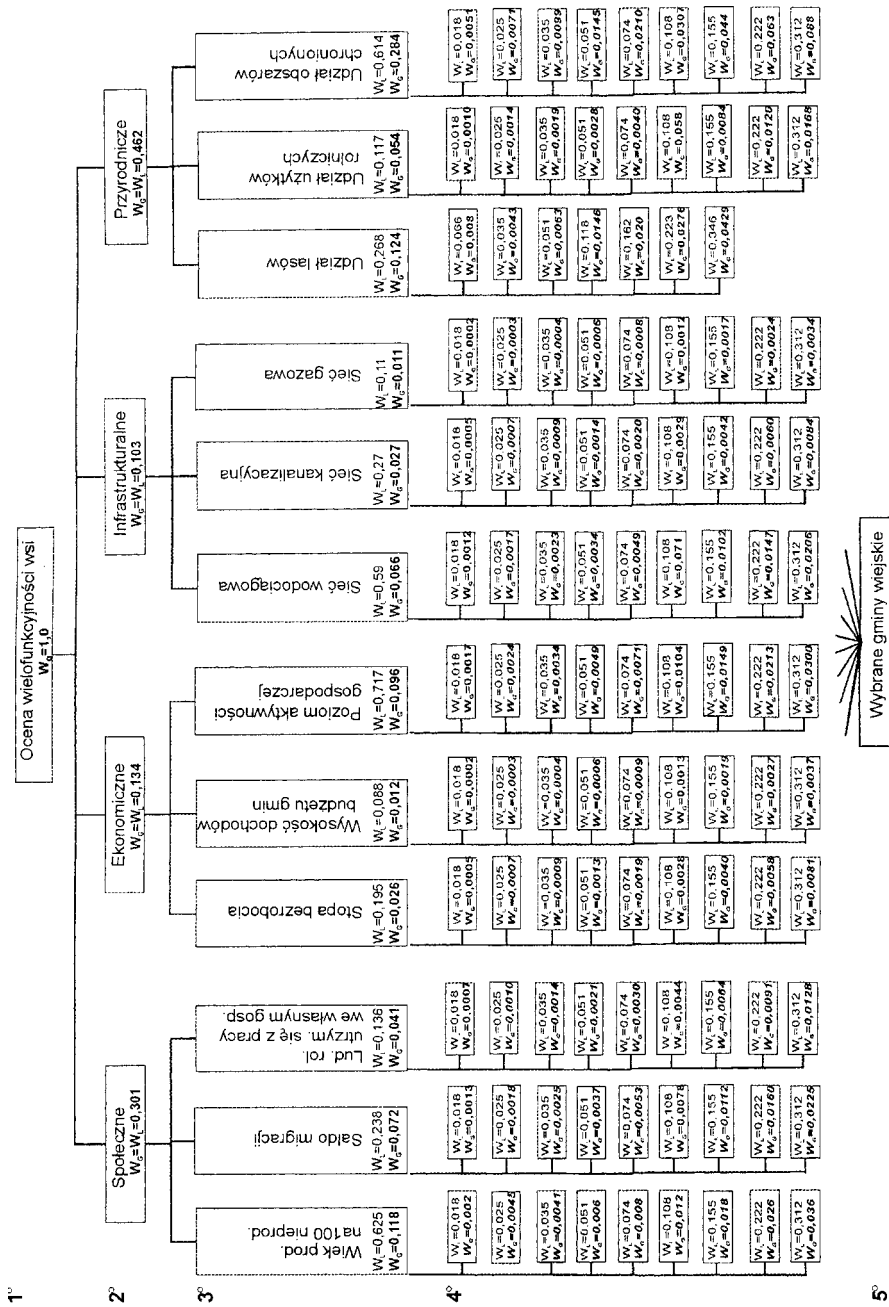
1°

Ocena wielofunkcyjności wsi
$W_g$=1,0

2°

Społeczne
$W_G$=$W_L$=0,301

Ekonomiczne
$W_G$=$W_L$=0,134

Infrastrukturalne
$W_G$=$W_L$=0,103

Przyrodnicze
$W_G$=$W_L$=0,462

3°

Wiek prod. na 100 nieprod.
$W_L$=0,625
$W_G$=0,118

Saldo migracji
$W_L$=0,238
$W_G$=0,072

Lud. rol. utrzym. się z pracy we własnym gosp.
$W_L$=0,136
$W_G$=0,041

Stopa bezrobocia
$W_L$=0,195
$W_G$=0,026

Wysokość dochodów budżetu gmin
$W_L$=0,088
$W_G$=0,012

Poziom aktywności gospodarczej
$W_L$=0,717
$W_G$=0,096

Sieć wodociągowa
$W_L$=0,59
$W_G$=0,066

Sieć kanalizacyjna
$W_L$=0,27
$W_G$=0,027

Sieć gazowa
$W_L$=0,11
$W_G$=0,011

Udział lasów
$W_L$=0,268
$W_G$=0,124

Udział użytków rolniczych
$W_L$=0,117
$W_G$=0,054

Udział obszarów chronionych
$W_L$=0,614
$W_G$=0,284

4°

| Wiek prod. | Saldo migracji | Lud. rol. | Stopa bezrobocia | Wysokość dochodów | Poziom aktywności | Sieć wodociągowa | Sieć kanalizacyjna | Sieć gazowa | Udział lasów | Udział użytków | Udział obszarów |
|---|---|---|---|---|---|---|---|---|---|---|---|
| $W_L$=0,018 $W_G$=0,002 | $W_L$=0,018 $W_G$=0,0013 | $W_L$=0,018 $W_G$=0,0007 | $W_L$=0,018 $W_G$=0,0005 | $W_L$=0,018 $W_G$=0,0002 | $W_L$=0,018 $W_G$=0,0017 | $W_L$=0,018 $W_G$=0,0012 | $W_L$=0,018 $W_G$=0,0005 | $W_L$=0,018 $W_G$=0,0002 | $W_L$=0,066 $W_G$=0,008 | $W_L$=0,018 $W_G$=0,0010 | $W_L$=0,018 $W_G$=0,0051 |
| $W_L$=0,025 $W_G$=0,0045 | $W_L$=0,025 $W_G$=0,0018 | $W_L$=0,025 $W_G$=0,0010 | $W_L$=0,025 $W_G$=0,0007 | $W_L$=0,025 $W_G$=0,0003 | $W_L$=0,025 $W_G$=0,0024 | $W_L$=0,025 $W_G$=0,0017 | $W_L$=0,025 $W_G$=0,0007 | $W_L$=0,025 $W_G$=0,0003 | $W_L$=0,035 $W_G$=0,0043 | $W_L$=0,025 $W_G$=0,0014 | $W_L$=0,025 $W_G$=0,0071 |
| $W_L$=0,035 $W_G$=0,0041 | $W_L$=0,035 $W_G$=0,0025 | $W_L$=0,035 $W_G$=0,0014 | $W_L$=0,035 $W_G$=0,0009 | $W_L$=0,035 $W_G$=0,0004 | $W_L$=0,035 $W_G$=0,0034 | $W_L$=0,035 $W_G$=0,0023 | $W_L$=0,035 $W_G$=0,0009 | $W_L$=0,035 $W_G$=0,0004 | $W_L$=0,051 $W_G$=0,0063 | $W_L$=0,035 $W_G$=0,0019 | $W_L$=0,035 $W_G$=0,0099 |
| $W_L$=0,051 $W_G$=0,006 | $W_L$=0,051 $W_G$=0,0037 | $W_L$=0,051 $W_G$=0,0021 | $W_L$=0,051 $W_G$=0,0013 | $W_L$=0,051 $W_G$=0,0006 | $W_L$=0,051 $W_G$=0,0049 | $W_L$=0,051 $W_G$=0,0034 | $W_L$=0,051 $W_G$=0,0014 | $W_L$=0,051 $W_G$=0,0006 | $W_L$=0,118 $W_G$=0,0146 | $W_L$=0,051 $W_G$=0,0028 | $W_L$=0,051 $W_G$=0,0145 |
| $W_L$=0,074 $W_G$=0,008 | $W_L$=0,074 $W_G$=0,0053 | $W_L$=0,074 $W_G$=0,0030 | $W_L$=0,074 $W_G$=0,0019 | $W_L$=0,074 $W_G$=0,0009 | $W_L$=0,074 $W_G$=0,0071 | $W_L$=0,074 $W_G$=0,0049 | $W_L$=0,074 $W_G$=0,0020 | $W_L$=0,074 $W_G$=0,0008 | $W_L$=0,162 $W_G$=0,020 | $W_L$=0,074 $W_G$=0,0040 | $W_L$=0,074 $W_G$=0,0210 |
| $W_L$=0,108 $W_G$=0,012 | $W_L$=0,108 $W_G$=0,0078 | $W_L$=0,108 $W_G$=0,0044 | $W_L$=0,108 $W_G$=0,0028 | $W_L$=0,108 $W_G$=0,0013 | $W_L$=0,108 $W_G$=0,0104 | $W_L$=0,108 $W_G$=0,071 | $W_L$=0,108 $W_G$=0,0029 | $W_L$=0,108 $W_G$=0,0012 | $W_L$=0,223 $W_G$=0,0276 | $W_L$=0,108 $W_G$=0,058 | $W_L$=0,108 $W_G$=0,0307 |
| $W_L$=0,155 $W_G$=0,018 | $W_L$=0,155 $W_G$=0,0112 | $W_L$=0,155 $W_G$=0,0064 | $W_L$=0,155 $W_G$=0,0040 | $W_L$=0,155 $W_G$=0,0019 | $W_L$=0,155 $W_G$=0,0149 | $W_L$=0,155 $W_G$=0,0102 | $W_L$=0,155 $W_G$=0,0042 | $W_L$=0,155 $W_G$=0,0017 | $W_L$=0,346 $W_G$=0,0429 | $W_L$=0,155 $W_G$=0,0084 | $W_L$=0,155 $W_G$=0,044 |
| $W_L$=0,222 $W_G$=0,026 | $W_L$=0,222 $W_G$=0,0160 | $W_L$=0,222 $W_G$=0,0091 | $W_L$=0,222 $W_G$=0,0058 | $W_L$=0,222 $W_G$=0,0027 | $W_L$=0,222 $W_G$=0,0213 | $W_L$=0,222 $W_G$=0,0147 | $W_L$=0,222 $W_G$=0,0060 | $W_L$=0,222 $W_G$=0,0024 | | $W_L$=0,222 $W_G$=0,0120 | $W_L$=0,222 $W_G$=0,063 |
| $W_L$=0,312 $W_G$=0,036 | $W_L$=0,312 $W_G$=0,0225 | $W_L$=0,312 $W_G$=0,0128 | $W_L$=0,312 $W_G$=0,0081 | $W_L$=0,312 $W_G$=0,0037 | $W_L$=0,312 $W_G$=0,0300 | $W_L$=0,312 $W_G$=0,0206 | $W_L$=0,312 $W_G$=0,0084 | $W_L$=0,312 $W_G$=0,0034 | | $W_L$=0,312 $W_G$=0,0168 | $W_L$=0,312 $W_G$=0,088 |

5°

Wybrane gminy wiejskie